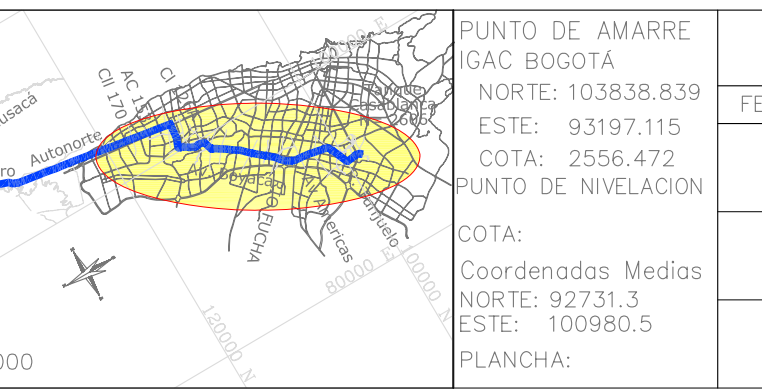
usacá
ro Autonorte
Cll 170
AC 1
Cl
Casablanca
Av Boyacá
FUCHA
Av Américas
Tunjuelo
80000 E
100000 N
120000 N
000
PUNTO DE AMARRE
IGAC BOGOTÁ
NORTE: 103838.839
ESTE: 93197.115
COTA: 2556.472
PUNTO DE NIVELACION
COTA:
Coordenadas Medias
NORTE: 92731.3
ESTE: 100980.5
PLANCHA:
FE